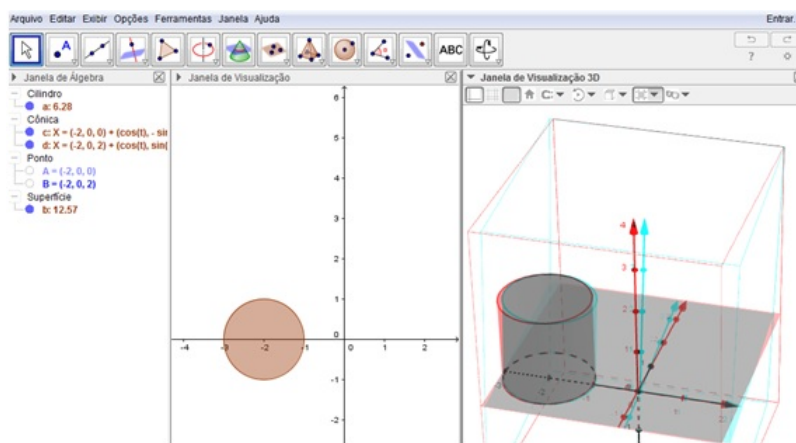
Arquivo Editar Exibir Opções Ferramentas Janela Ajuda

Entrar.

ABC

? 

Janela de Álgebra

Cilindro
a: 6.28
Cônica
c: X = (-2, 0, 0) + (cos(t), - sin
d: X = (-2, 0, 2) + (cos(t), sin(
Ponto
A = (-2, 0, 0)
B = (-2, 0, 2)
Superfície
b: 12.57

Janela de Visualização

6
5
4
3
2
1
0
-4 -3 -2 -1 0 1 2
-1
-2

Janela de Visualização 3D

4
3
2
1
-2
2